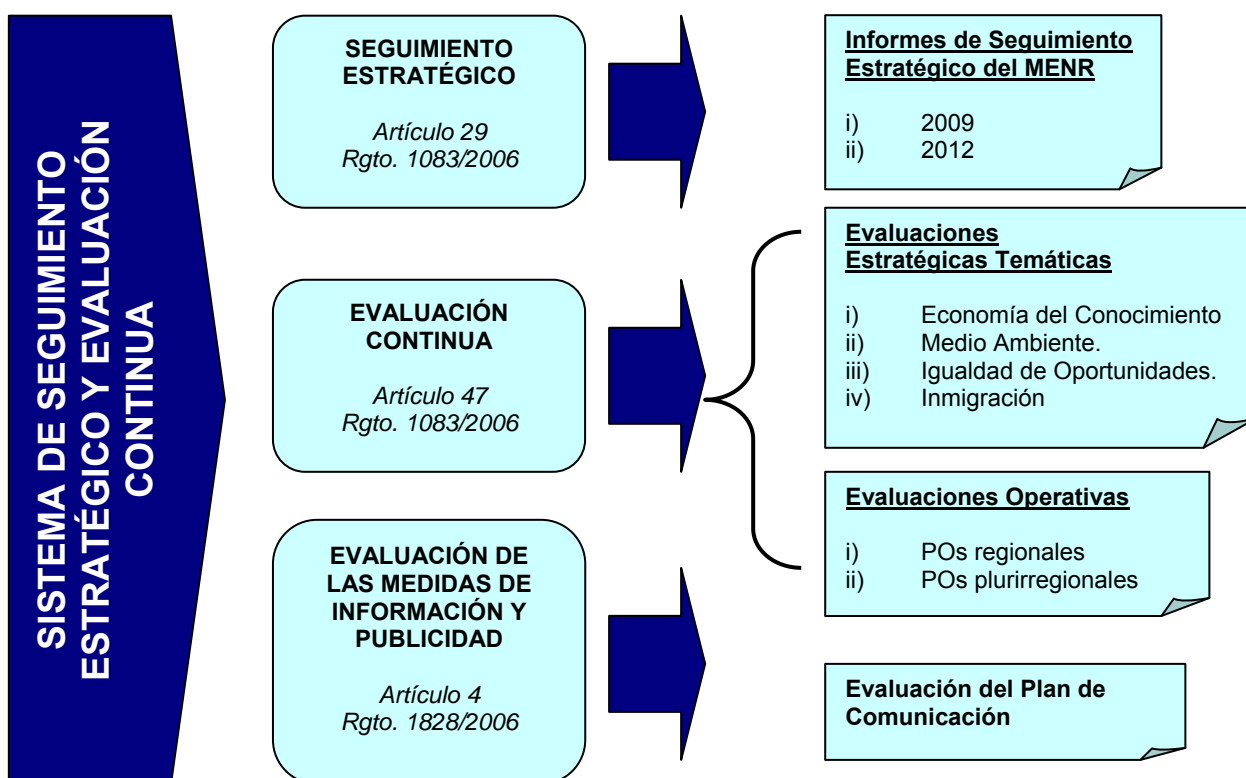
SISTEMA DE SEGUIMIENTO ESTRATÉGICO Y EVALUACIÓN CONTINUA

SEGUIMIENTO ESTRATÉGICO

Artículo 29
Rgto. 1083/2006

Informes de Seguimiento Estratégico del MENR

i) 2009
ii) 2012

EVALUACIÓN CONTINUA

Artículo 47
Rgto. 1083/2006

Evaluaciones Estratégicas Temáticas

i) Economía del Conocimiento
ii) Medio Ambiente.
iii) Igualdad de Oportunidades.
iv) Inmigración

Evaluaciones Operativas

i) POs regionales
ii) POs plurirregionales

EVALUACIÓN DE LAS MEDIDAS DE INFORMACIÓN Y PUBLICIDAD

Artículo 4
Rgto. 1828/2006

Evaluación del Plan de Comunicación